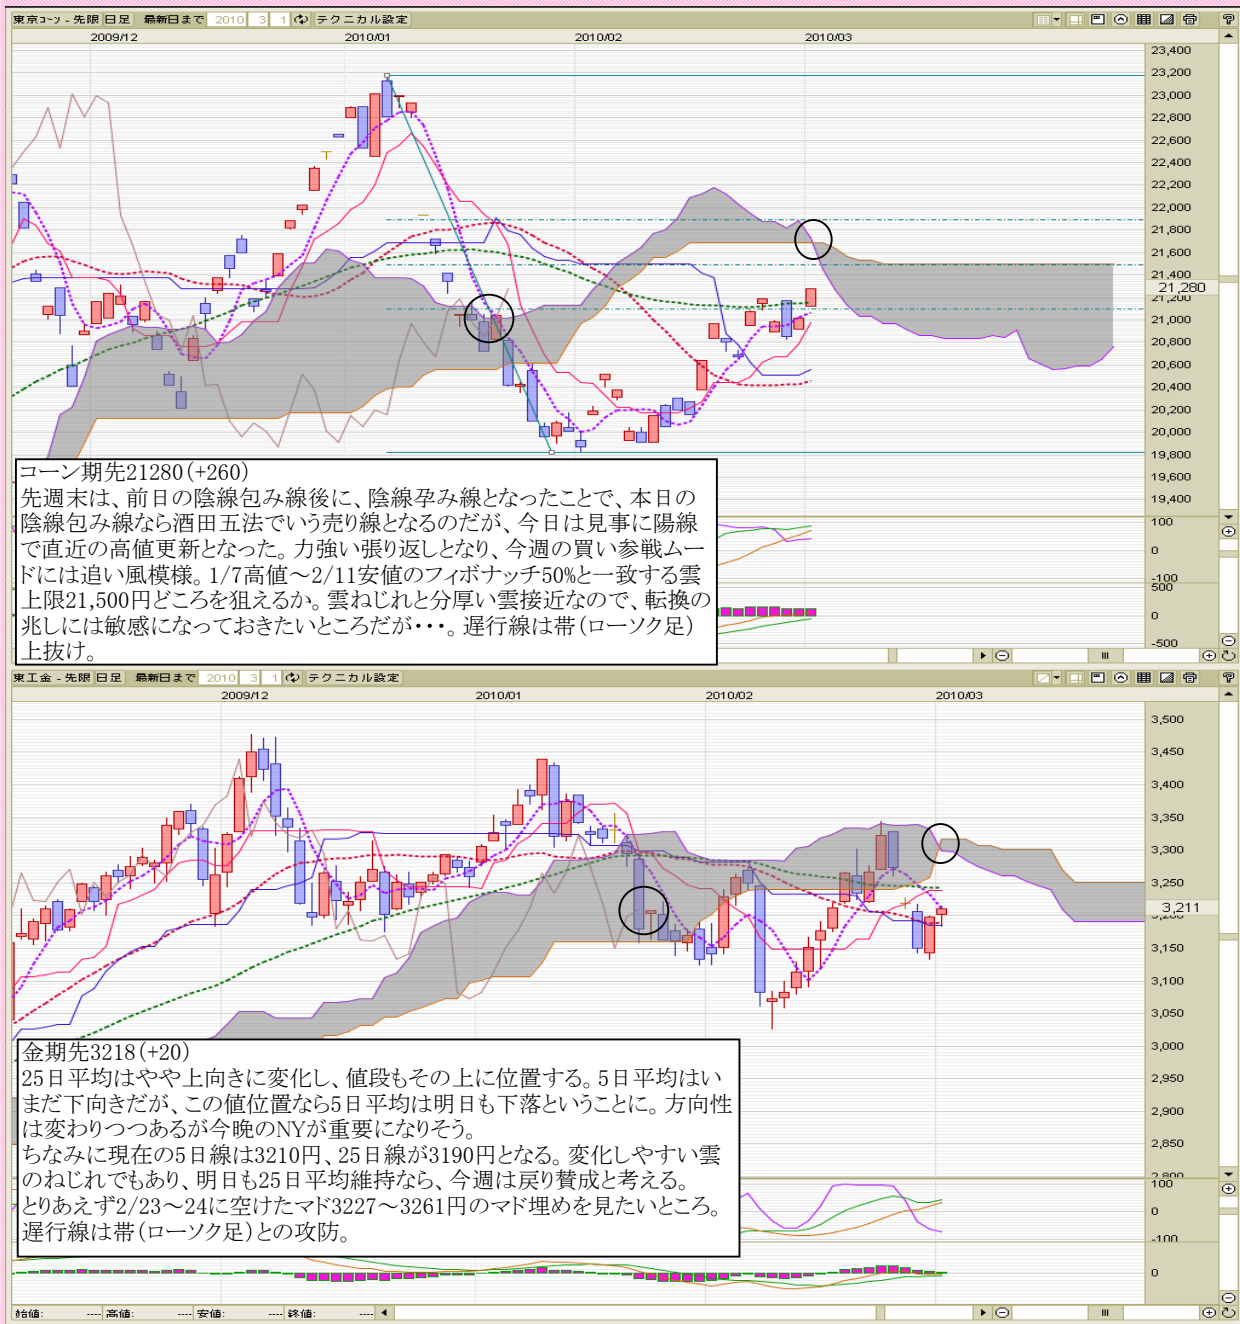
東京コーン - 先限 日足 最新日まで 2010 3 1 テクニカル設定

2009/12 2010/01 2010/02 2010/03

23,400
23,200
23,000
22,800
22,600
22,400
22,200
22,000
21,800
21,600
21,400
21,280
21,200
21,000
20,800
20,600
20,400
20,200
20,000
19,800
19,600
19,400

コーン期先21280(+260)
先週末は、前日の陰線包み線後に、陰線孕み線となったことで、本日の陰線包み線なら酒田五法でいう売り線となるのだが、今日は見事に陽線で直近の高値更新となった。力強い張り返しとなり、今週の買い参戦ムードには追い風模様。1/7高値〜2/11安値のフィボナッチ50%と一致する雲上限21,500円どころを狙えるか。雲ねじれと分厚い雲接近なので、転換の兆しには敏感になっておきたいところだが・・・。遅行線は帯(ローソク足)上抜け。

100
0
-100
500
0
-500

東工金 - 先限 日足 最新日まで 2010 3 1 テクニカル設定

2009/12 2010/01 2010/02 2010/03

3,500
3,450
3,400
3,350
3,300
3,250
3,211
3,150
3,100
3,050
3,000
2,950
2,900
2,850
2,800

金期先3218(+20)
25日平均はやや上向きに変化し、値段もその上に位置する。5日平均はいまだ下向きだが、この値位置なら5日平均は明日も下落ということに。方向性は変わりつつあるが今晩のNYが重要になりそう。
ちなみに現在の5日線は3210円、25日線が3190円となる。変化しやすい雲のねじれでもあり、明日も25日平均維持なら、今週は戻り賛成と考える。
とりあえず2/23〜24に空けたマド3227〜3261円のマド埋めを見たいところ。
遅行線は帯(ローソク足)との攻防。

100
0
-100
0

始値: ---- 高値: ---- 安値: ---- 終値: ----